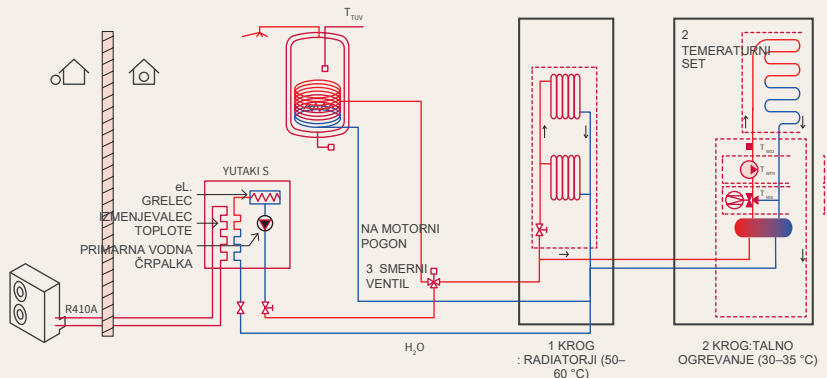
$T_{TUV}$

2 TEMERATURNI SET

YUTAKI S

eL. GRELEC

IZMENJEVALEC TOPLOTE

PRIMARNA VODNA ČRPALKA

NA MOTORNI POGON

3 SMERNI VENTIL

R410A

$H_2O$

1 KROG : RADIATORJI (50–60 °C)

2 KROG:TALNO OGREVANJE (30–35 °C)